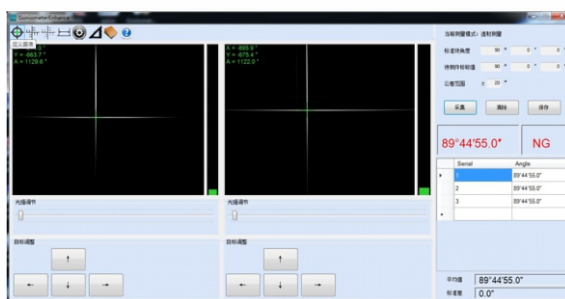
Goniometer Enhanced

定义图像

Y = -663.7 "
A = 1129.6 "

X = -899.9 "
Y = -675.4 "
A = 1122.0 "

当前测量模式：直角测量

标准块角度 90 ° 0 ' 0 "

偏差阈值 0 ° 0 ' 0 "

公差范围 ± 20 "

采集 删除 保存

89°44'55.0"

NG

| | Serial | Angle |
|---|---|---|
| ▸ | 1 | 89°44'55.0" |
| | 2 | 89°44'55.0" |
| | 3 | 89°44'55.0" |
| * | | |

光强调节

光强调节

目标调整

↑
← ↓ →

目标调整

↑
← ↓ →

平均值 89°44'55.0"

标准差 0.0"